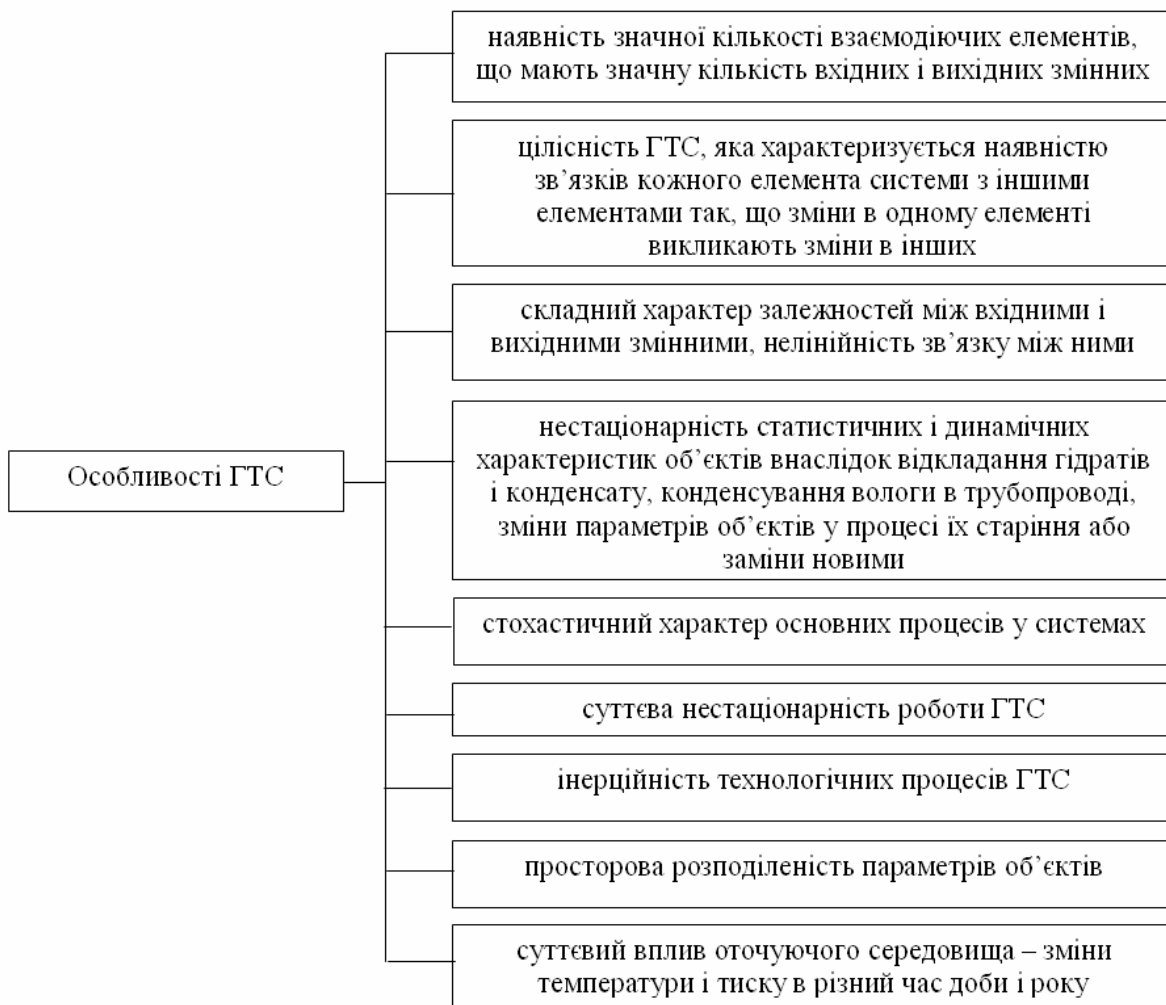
Особливості ГТС

наявність значної кількості взаємодіючих елементів, що мають значну кількість вхідних і вихідних змінних

цілісність ГТС, яка характеризується наявністю зв'язків кожного елемента системи з іншими елементами так, що зміни в одному елементі викликають зміни в інших

складний характер залежностей між вхідними і вихідними змінними, нелінійність зв'язку між ними

нестаціонарність статистичних і динамічних характеристик об'єктів внаслідок відкладання гідратів і конденсату, конденсування вологи в трубопроводі, зміни параметрів об'єктів у процесі їх старіння або заміни новими

стохастичний характер основних процесів у системах

суттєва нестаціонарність роботи ГТС

інерційність технологічних процесів ГТС

просторова розподіленість параметрів об'єктів

суттєвий вплив оточуючого середовища – зміни температури і тиску в різний час доби і року